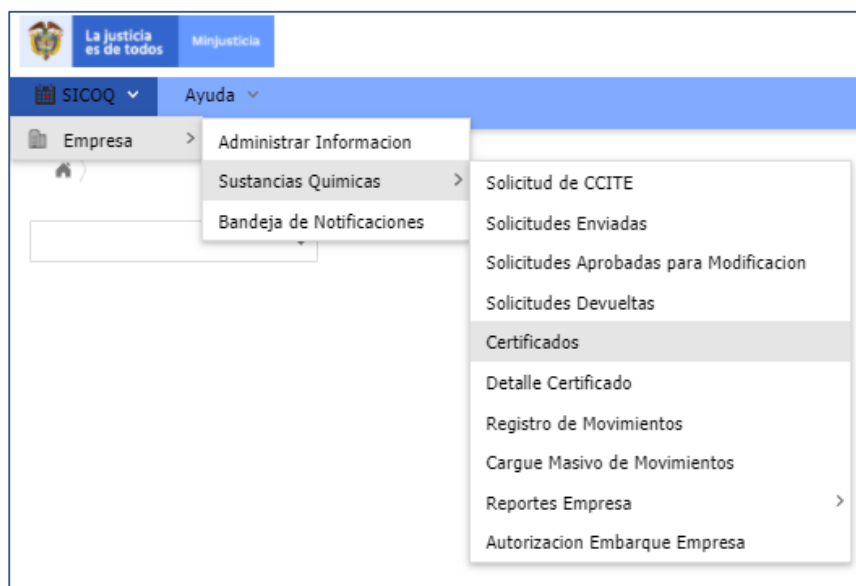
La justicia es de todos

Minjusticia

SICOQ

Ayuda

Empresa

Administrar Informacion

Sustancias Quimicas

Bandeja de Notificaciones

Solicitud de CCITE

Solicitudes Enviadas

Solicitudes Aprobadas para Modificacion

Solicitudes Devueltas

Certificados

Detalle Certificado

Registro de Movimientos

Cargue Masivo de Movimientos

Reportes Empresa

Autorizacion Embarque Empresa